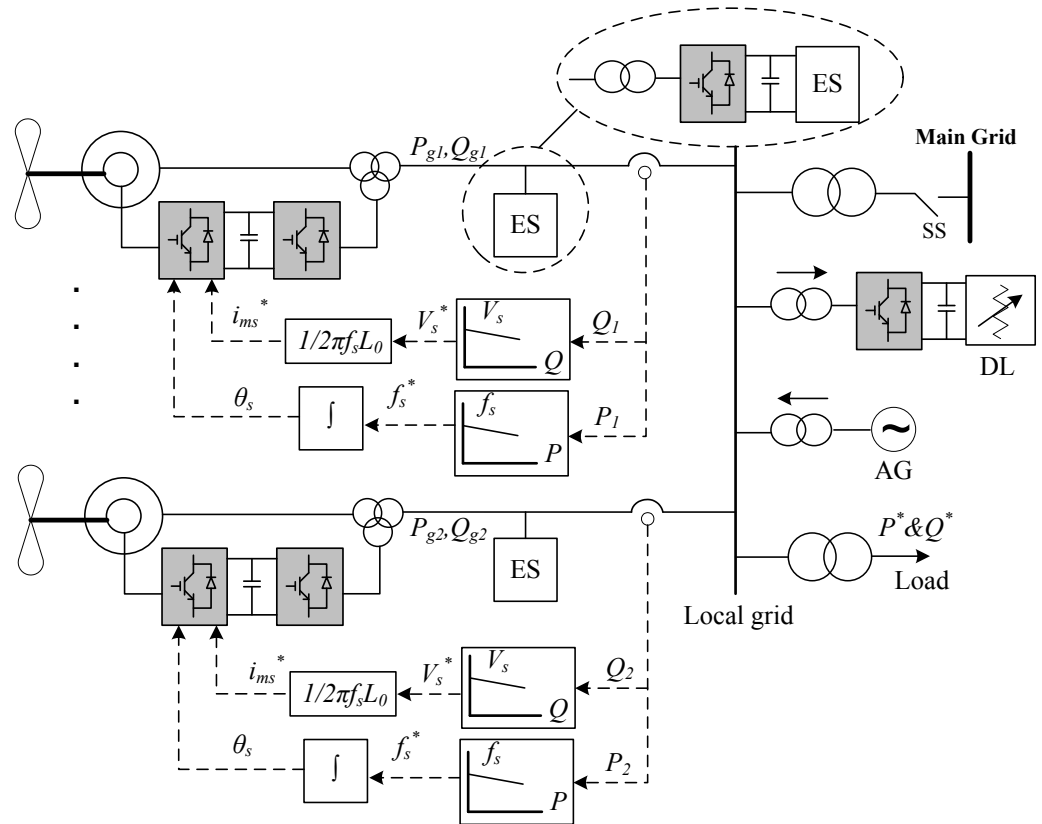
ES

Main Grid

$P_{g1}, Q_{g1}$

ES

SS

$i_{ms}^*$

$V_s^*$

$1/2\pi f_s L_0$

$V_s$

$Q$

$Q_1$

DL

$\theta_s$

$\int$

$f_s^*$

$f_s$

$P$

$P_1$

AG

$P_{g2}, Q_{g2}$

ES

$P^* \& Q^*$

Load

Local grid

$i_{ms}^*$

$V_s^*$

$1/2\pi f_s L_0$

$V_s$

$Q$

$Q_2$

$\theta_s$

$\int$

$f_s^*$

$f_s$

$P$

$P_2$